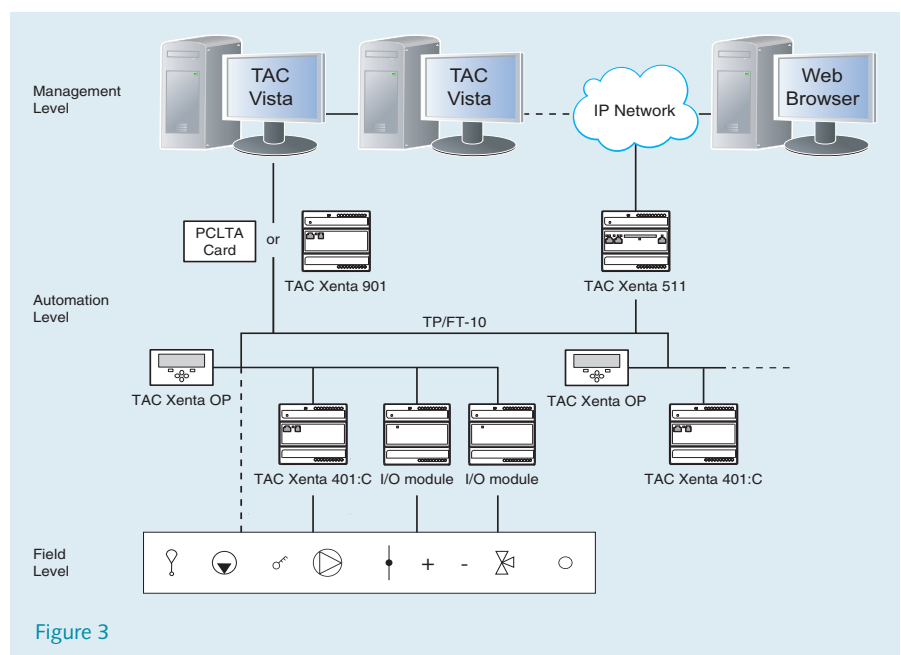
Management Level

TAC Vista

TAC Vista

IP Network

Web Browser

PCLTA Card

or

TAC Xenta 901

TAC Xenta 511

Automation Level

TP/FT-10

TAC Xenta OP

TAC Xenta OP

TAC Xenta 401:C

I/O module

I/O module

TAC Xenta 401:C

Field Level

+

-

Figure 3